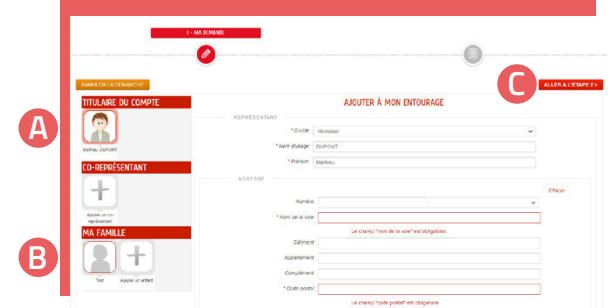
1 - MA DEMANDE

ANNULER LA DÉMARCHE

ALLER À L'ÉTAPE 2 >

C

A

TITULAIRE DU COMPTE

Mathieu DUPONT

CO-REPRÉSENTANT

Ajouter un co-représentant

B

MA FAMILLE

Toni

Ajouter un enfant

AJOUTER À MON ENTOURAGE

REPRÉSENTANT

* Civilité Monsieur

* Nom d'usage DUPONT

* Prénom Mathieu

ADRESSE

Effacer

Numéro

* Nom de la voie

Le champ "nom de la voie" est obligatoire.

Bâtiment

Appartement

Complément

* Code postal

Le champ "code postal" est obligatoire